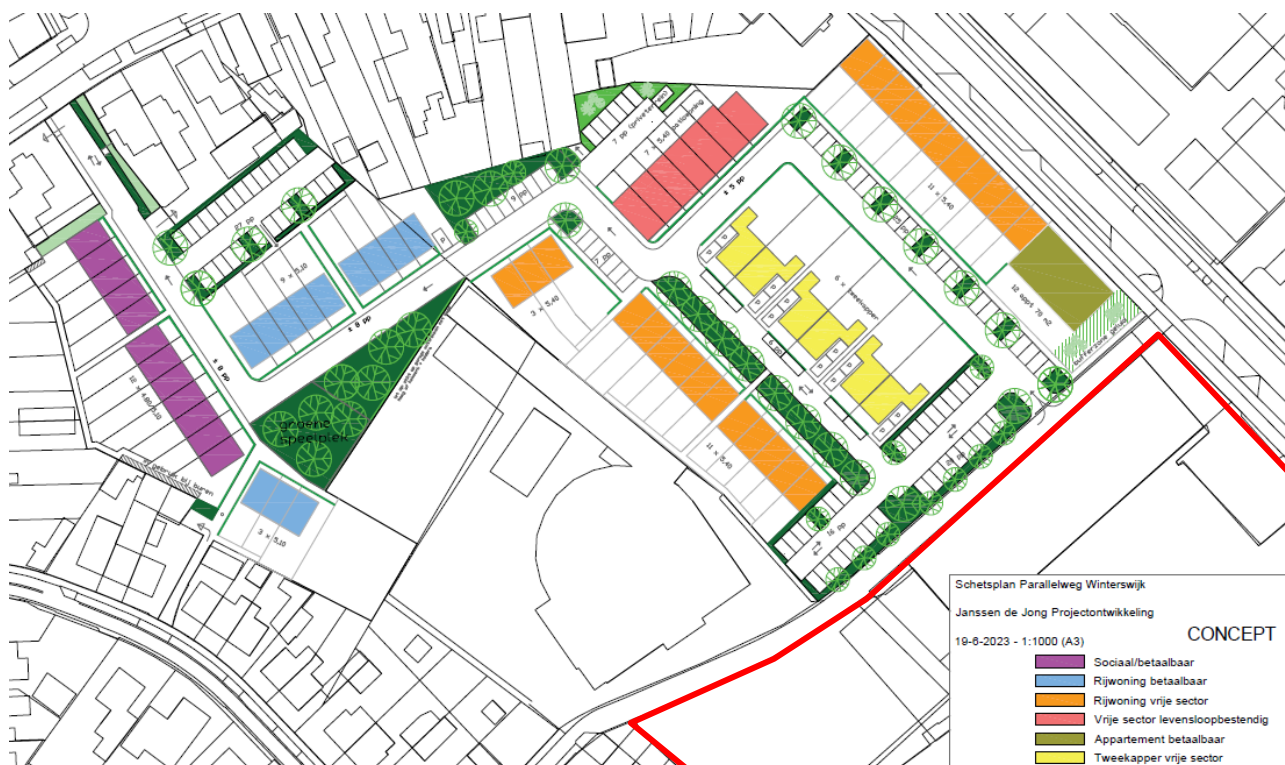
7 pp (privé) parkeerplaats
7 × 5,40 levensloop
27 pp
9 × 5,10
± 8 pp
9 pp
± 5 pp
7 pp
3 × 5,40
11 × 5,40
6 × tweekapper
12 appt 70 m2
bufferzone geluid
± 8 pp
10 × 4,80/5,10
groene speelplek
3 × 5,10
11 × 5,40
16 pp

Schetsplan Parallelweg Winterswijk

Janssen de Jong Projectontwikkeling

19-6-2023 - 1:1000 (A3)

CONCEPT

Sociaal/betaalbaar
Rijwoning betaalbaar
Rijwoning vrije sector
Vrije sector levensloopbestendig
Appartement betaalbaar
Tweekapper vrije sector